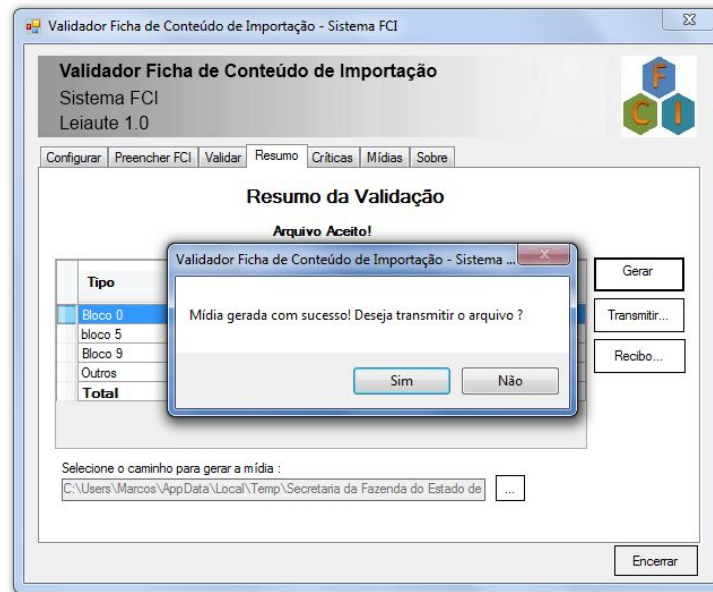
Validador Ficha de Conteúdo de Importação - Sistema FCI

Validador Ficha de Conteúdo de Importação
Sistema FCI
Leiaute 1.0

F C I

Configurar | Preencher FCI | Validar | Resumo | Críticas | Mídias | Sobre

Resumo da Validação

Arquivo Aceito!

| Tipo |
|---|
| Bloco 0 |
| bloco 5 |
| Bloco 9 |
| Outros |
| Total |

Gerar

Transmitir...

Recibo...

Validador Ficha de Conteúdo de Importação - Sistema ...

Mídia gerada com sucesso! Deseja transmitir o arquivo ?

Sim Não

Selecione o caminho para gerar a mídia :
C:\Users\Marcos\AppData\Local\Temp\Secretaria da Fazenda do Estado de ...

Encerrar